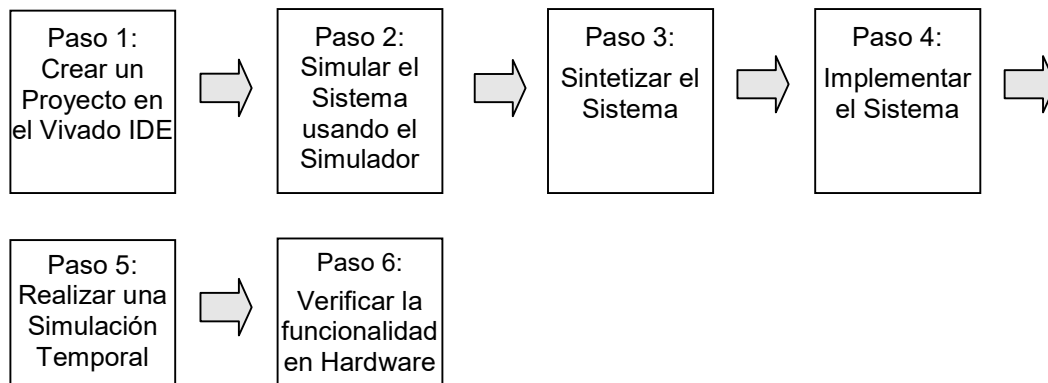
Paso 1:
Crear un Proyecto en el Vivado IDE

Paso 2:
Simular el Sistema usando el Simulador

Paso 3:
Sintetizar el Sistema

Paso 4:
Implementar el Sistema

Paso 5:
Realizar una Simulación Temporal

Paso 6:
Verificar la funcionalidad en Hardware